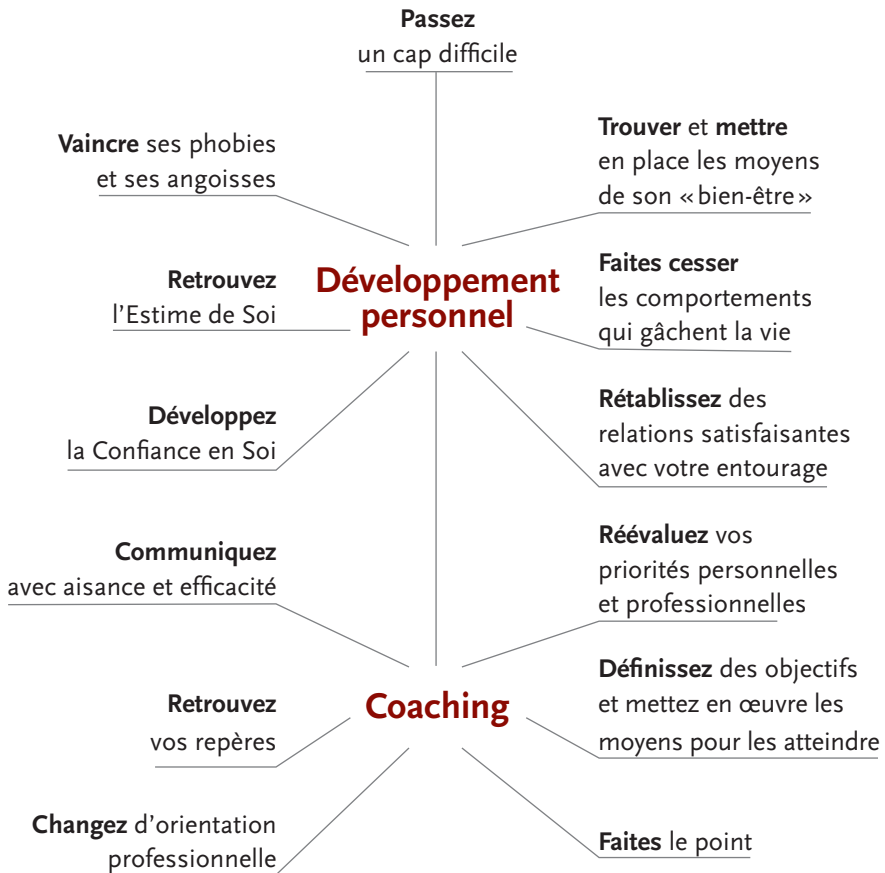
Passez
un cap difficile

Vaincre ses phobies
et ses angoisses

Trouver et mettre
en place les moyens
de son « bien-être »

Développement
personnel

Retrouvez
l'Estime de Soi

Faites cesser
les comportements
qui gâchent la vie

Développez
la Confiance en Soi

Rétablissez des
relations satisfaisantes
avec votre entourage

Communiquez
avec aisance et efficacité

Réévaluez vos
priorités personnelles
et professionnelles

Coaching

Définissez des objectifs
et mettez en œuvre les
moyens pour les atteindre

Retrouvez
vos repères

Changez d'orientation
professionnelle

Faites le point